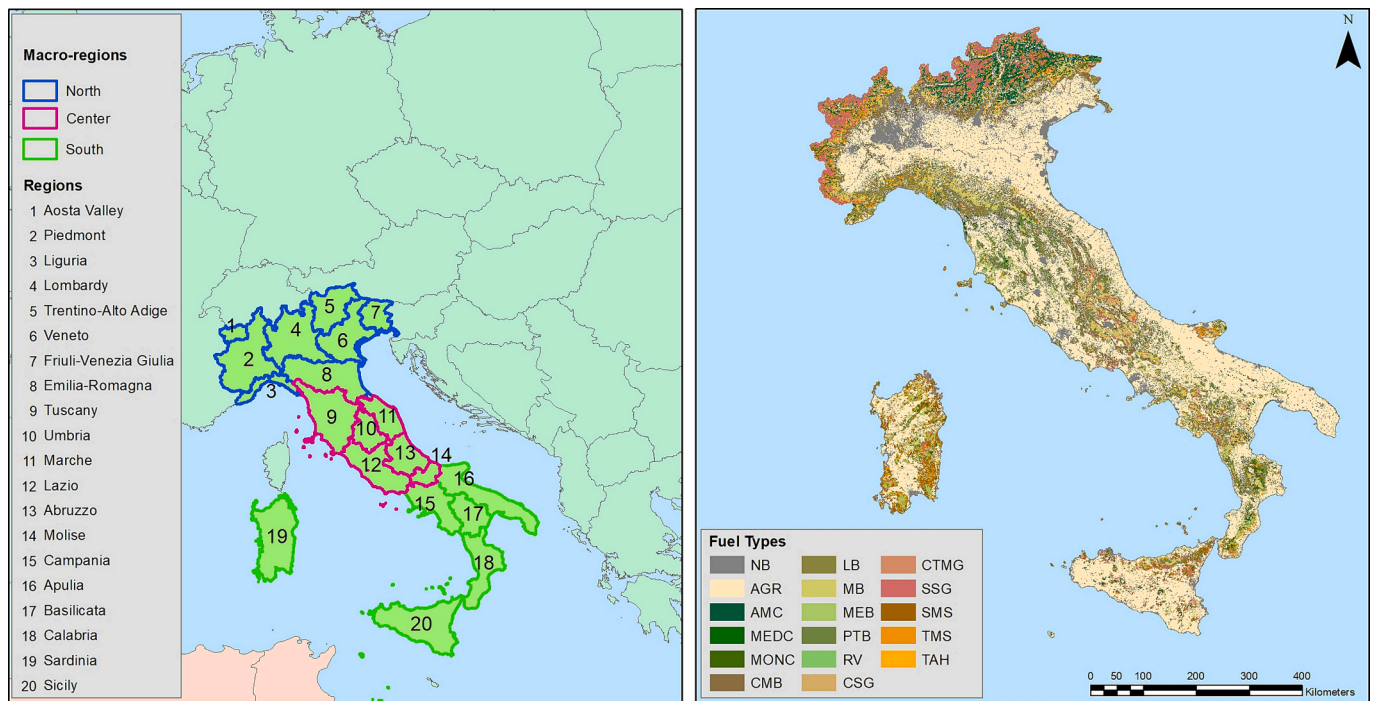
Macro-regions
North
Center
South
Regions
1 Aosta Valley
2 Piedmont
3 Liguria
4 Lombardy
5 Trentino-Alto Adige
6 Veneto
7 Friuli-Venezia Giulia
8 Emilia-Romagna
9 Tuscany
10 Umbria
11 Marche
12 Lazio
13 Abruzzo
14 Molise
15 Campania
16 Apulia
17 Basilicata
18 Calabria
19 Sardinia
20 Sicily

1 4 5 7 2 6 8 3 9 11 10 13 14 12 16 15 17 19 18 20

N

Fuel Types
NB LB CTMG
AGR MB SSG
AMC MEB SMS
MEDC PTB TMS
MONC RV TAH
CMB CSG

0 50 100 200 300 400
Kilometers